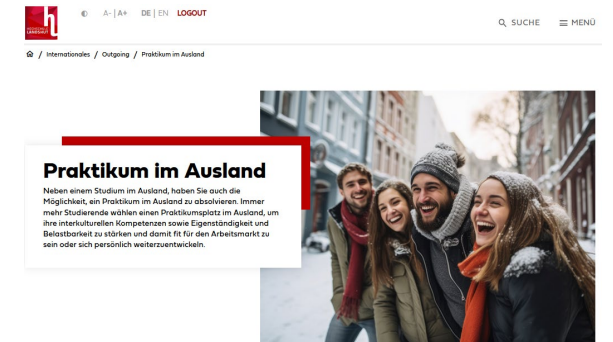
HOCHSCHULE LANDSHUT

A- | A+ DE | EN LOGOUT

SUCHE MENÜ

/ Internationales / Outgoing / Praktikum im Ausland

Praktikum im Ausland

Neben einem Studium im Ausland, haben Sie auch die Möglichkeit, ein Praktikum im Ausland zu absolvieren. Immer mehr Studierende wählen einen Praktikumsplatz im Ausland, um ihre interkulturellen Kompetenzen sowie Eigenständigkeit und Belastbarkeit zu stärken und damit fit für den Arbeitsmarkt zu sein oder sich persönlich weiterzuentwickeln.